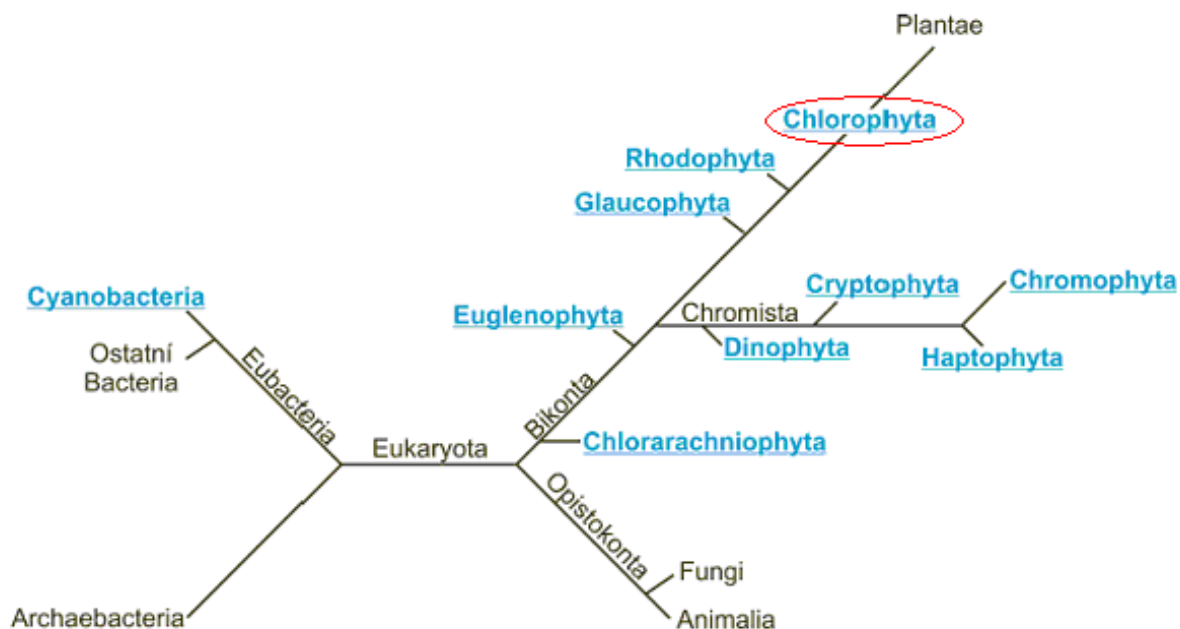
Plantae

Chlorophyta

Rhodophyta

Glaucophyta

Cyanobacteria

Euglenophyta

Cryptophyta

Chromophyta

Chromista

Dinophyta

Haptophyta

Ostatní Bacteria

Eubacteria

Bikonta

Chlorarachniophyta

Eukaryota

Opistokonta

Fungi

Animalia

Archaebacteria